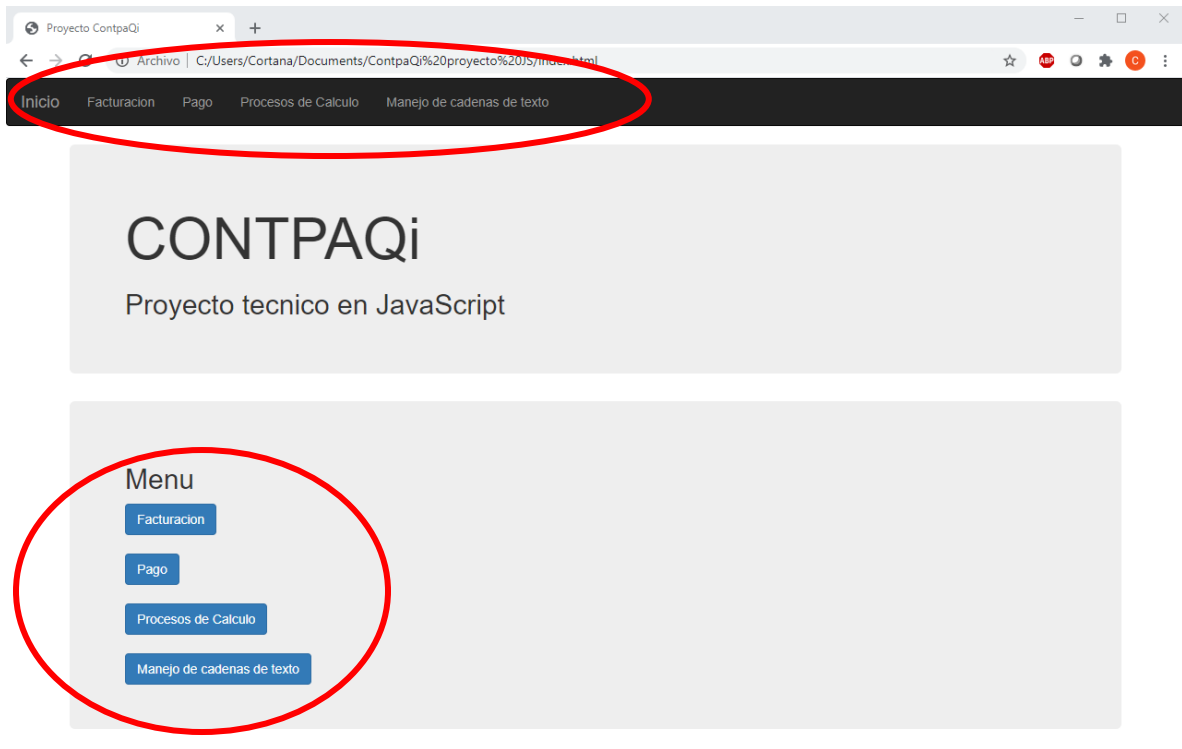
Proyecto ContpaQi ×

+

Archivo | C:/Users/Cortana/Documents/ContpaQi%20proyecto%20JS/index.html

ABP

C

Inicio Facturacion Pago Procesos de Calculo Manejo de cadenas de texto

CONTPAQi

Proyecto tecnico en JavaScript

Menu

Facturacion

Pago

Procesos de Calculo

Manejo de cadenas de texto